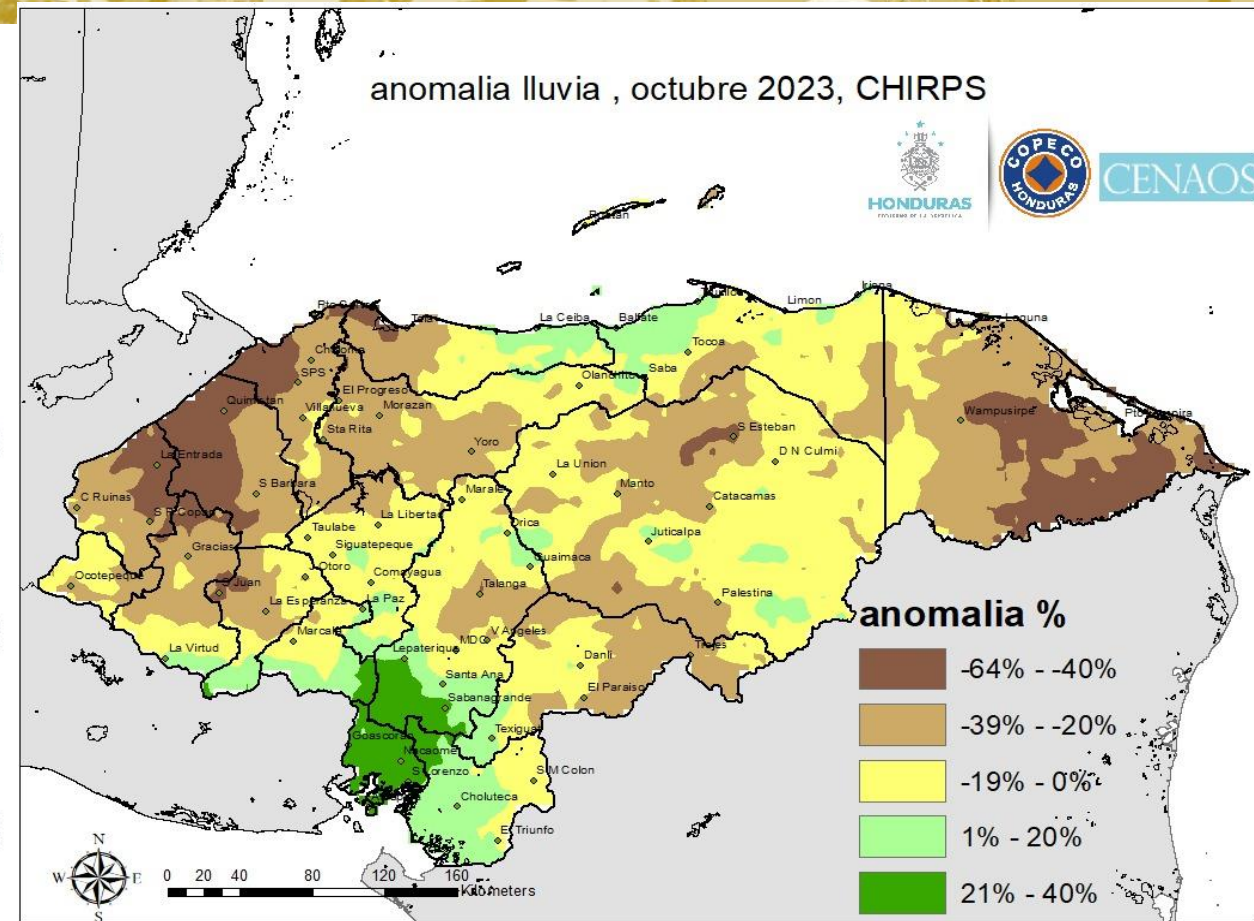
anomalia lluvia , octubre 2023, CHIRPS

HONDURAS
GOBIERNO DE LA REPÚBLICA

COPECO
HONDURAS

CENAOS

Roatan
Pto Cortes
Tela
La Ceiba
Balfate
Trujillo
Limon
Iriona
Bzo Laguna
Choloma
SPS
El Progreso
Olanchito
Saba
Tocoa
Quimistan
Villanueva
Morazan
Sta Rita
Yoro
S Esteban
D N Culmi
Wampusirpe
Pto Lempira
La Entrada
S Barbara
La Union
Manto
Catacamas
C Ruinas
S R Copan
Marale
La Libertad
Taulabe
Orica
Juticalpa
Gracias
Siguatepeque
Guaimaca
Otoro
Comayagua
Ocotepeque
S Juan
La Esperanza
La Paz
Talanga
Palestina
Marcala
MDC
V Angeles
La Virtud
Lepaterique
Danli
Trojes
Santa Ana
El Paraiso
Sabanagrande
Goascoran
Texiguat
Nacaome
S Lorenzo
S M Colon
Choluteca
El Triunfo

anomalia %
-64% - -40%
-39% - -20%
-19% - 0%
1% - 20%
21% - 40%

N
W E
S
0 20 40 80 120 160
Kilometers